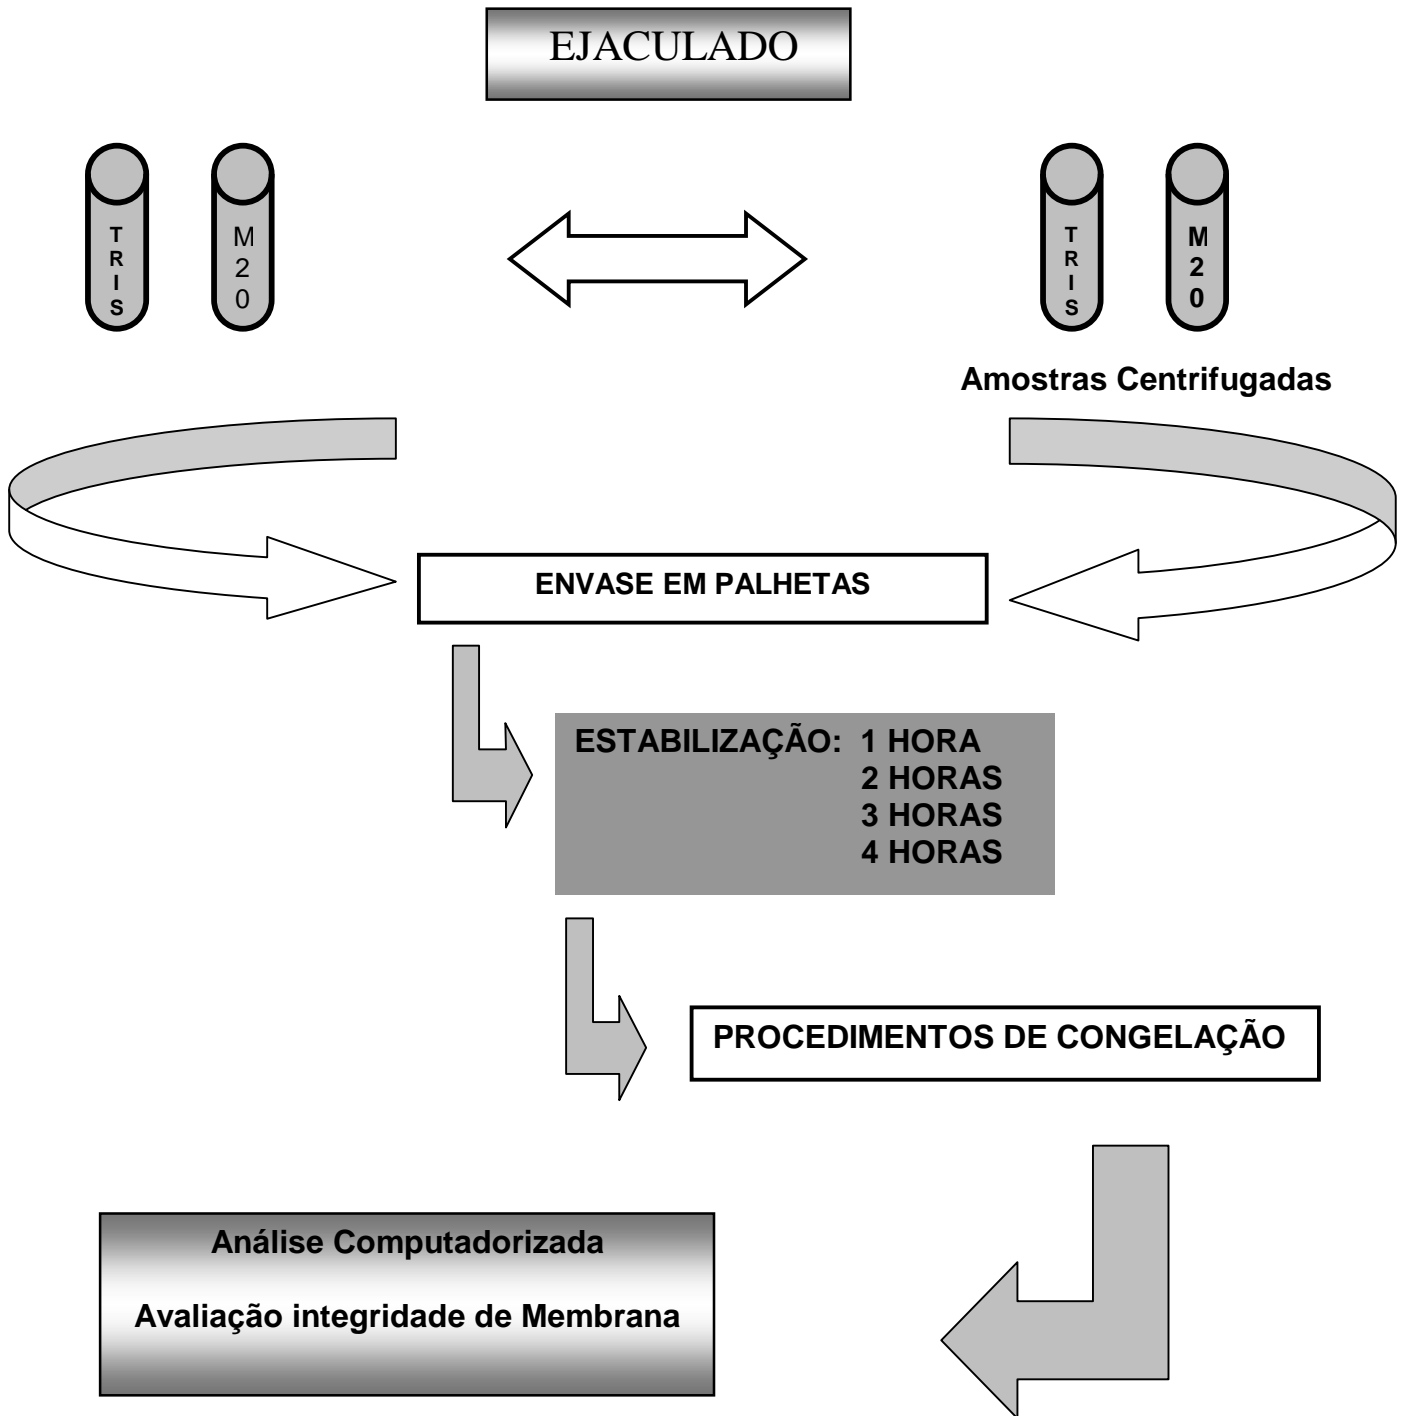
EJACULADO

TRIS

M20

TRIS

M20

Amostras Centrifugadas

ENVASE EM PALHETAS

ESTABILIZAÇÃO: 1 HORA
2 HORAS
3 HORAS
4 HORAS

PROCEDIMENTOS DE CONGELAÇÃO

Análise Computadorizada

Avaliação integridade de Membrana